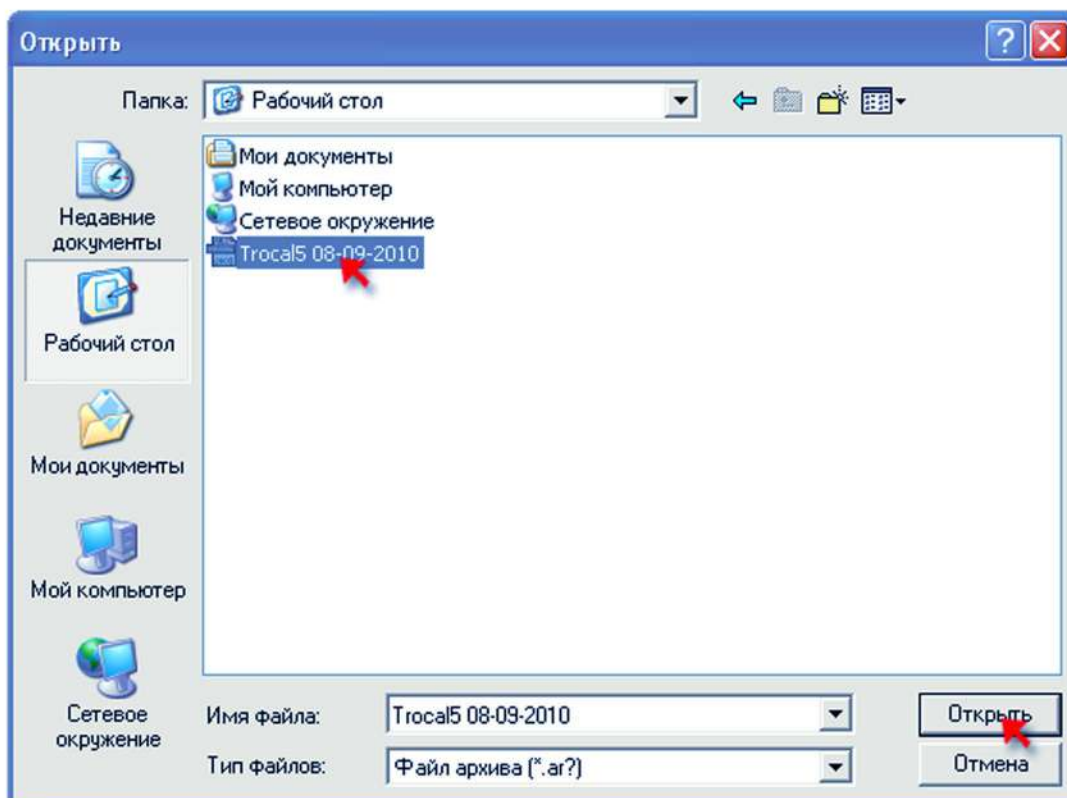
Открыть

?

Папка: Рабочий стол

Недавние документы

Рабочий стол

Мои документы

Мой компьютер

Сетевое окружение

Мои документы
Мой компьютер
Сетевое окружение
Trocal5 08-09-2010

Имя файла: Trocal5 08-09-2010

Тип файлов: Файл архива (*.ar?)

Открыть

Отмена